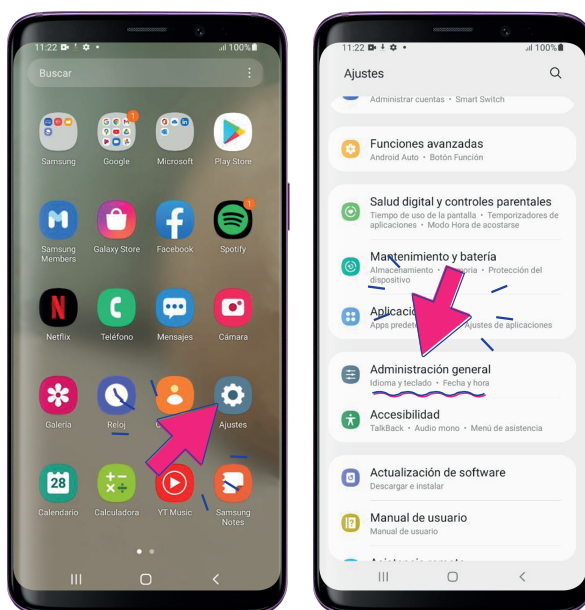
11:22 100%

Buscar

Samsung
Google
Microsoft
Play Store

Samsung Members
Galaxy Store
Facebook
Spotify

Netflix
Teléfono
Mensajes
Cámara

Galería
Reloj
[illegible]
Ajustes

28
Calendario
Calculadora
YT Music
Samsung Notes

11:22 100%

Ajustes

Administrar cuentas • Smart Switch

Funciones avanzadas
Android Auto • Botón Función

Salud digital y controles parentales
Tiempo de uso de la pantalla • Temporizadores de aplicaciones • Modo Hora de acostarse

Mantenimiento y batería
Almacenamiento • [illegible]oria • Protección del dispositivo

Aplicacio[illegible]
Apps predet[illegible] Ajustes de aplicaciones

Administración general
Idioma y teclado • Fecha y hora

Accesibilidad
TalkBack • Audio mono • Menú de asistencia

Actualización de software
Descargar e instalar

Manual de usuario
Manual de usuario

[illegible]